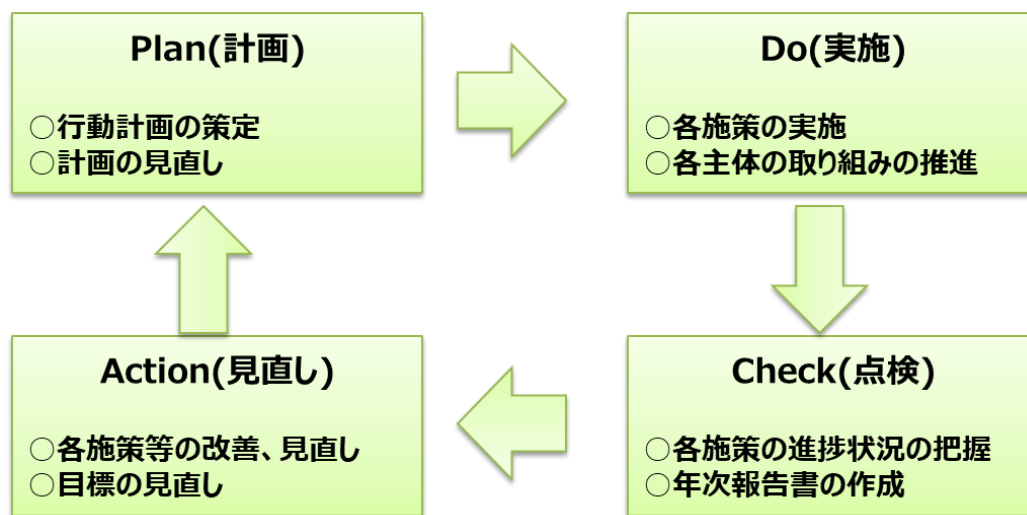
Plan(計画)

○行動計画の策定
○計画の見直し

Do(実施)

○各施策の実施
○各主体の取り組みの推進

Check(点検)

○各施策の進捗状況の把握
○年次報告書の作成

Action(見直し)

○各施策等の改善、見直し
○目標の見直し